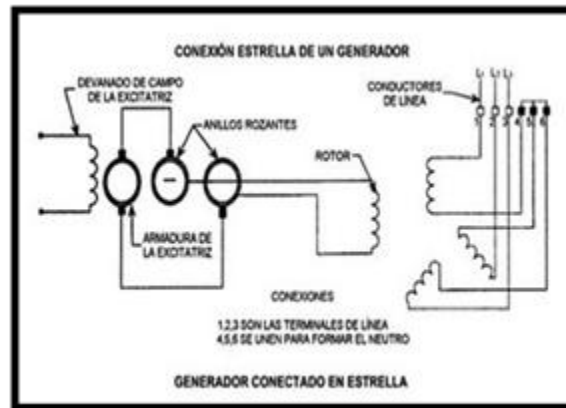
CONEXIÓN ESTRELLA DE UN GENERADOR

DEVANADO DE CAMPO DE LA EXCITATRIZ

ANILLOS ROZANTES

ROTOR

ARMADURA DE LA EXCITATRIZ

CONDUCTORES DE LINEA

$L_1$ $L_2$ $L_3$

1 2 3 4 5 6

CONEXIONES

1,2,3 SON LAS TERMINALES DE LINEA
4,5,6 SE UNEN PARA FORMAR EL NEUTRO

GENERADOR CONECTADO EN ESTRELLA